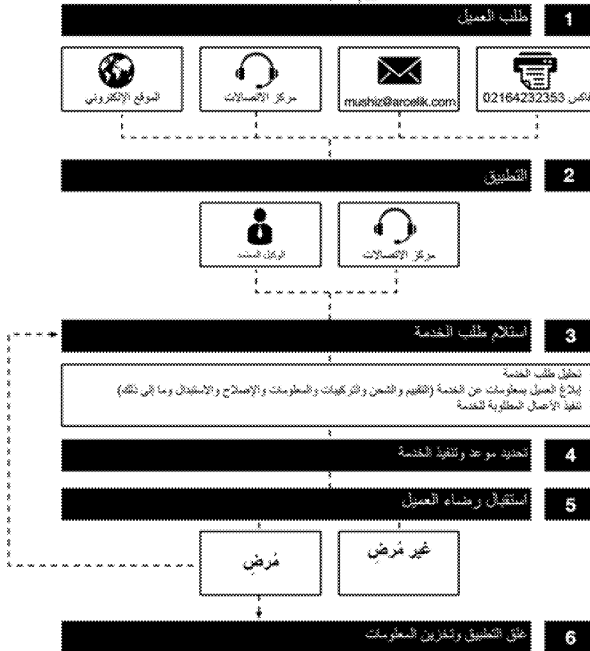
1 طلب العميل

فاكس 02164232353
mushir@arcelik.com
مركز الاتصالات
الموقع الإلكتروني

2 التطبيق

مركز الاتصالات
الوكيل المعتمد

3 استلام طلب الخدمة

تحليل طلب الخدمة
- إبلاغ العميل بمعلومات عن الخدمة (التقييم والشحن والتركيبات والمعلومات والإصلاح والاستبدال وما إلى ذلك)
تنفيذ الأعمال المطلوبة للخدمة

4 تحديد موعد وتنفيذ الخدمة

5 استقبال رضاء العميل

غير مُرضٍ
مُرضٍ

6 غلق التطبيق وتخزين المعلومات